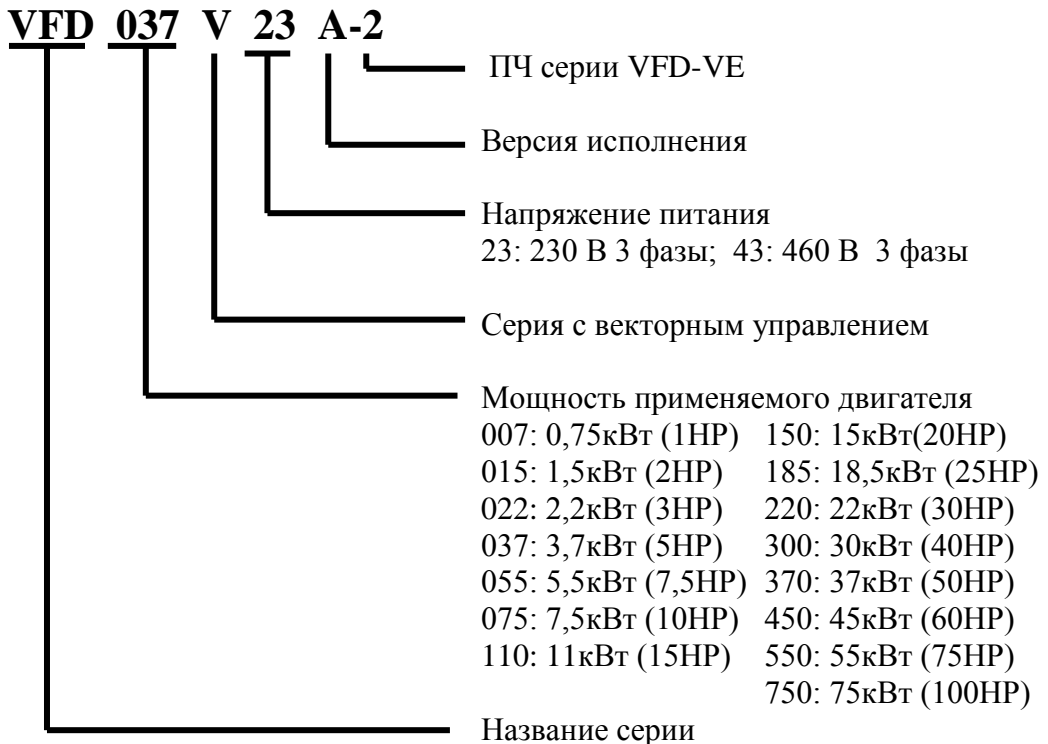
VFD 037 V 23 A-2

ПЧ серии VFD-VE

Версия исполнения

Напряжение питания
23: 230 В 3 фазы; 43: 460 В 3 фазы

Серия с векторным управлением

Мощность применяемого двигателя

| | |
|---|---|
| 007: 0,75кВт (1HP) | 150: 15кВт(20HP) |
| 015: 1,5кВт (2HP) | 185: 18,5кВт (25HP) |
| 022: 2,2кВт (3HP) | 220: 22кВт (30HP) |
| 037: 3,7кВт (5HP) | 300: 30кВт (40HP) |
| 055: 5,5кВт (7,5HP) | 370: 37кВт (50HP) |
| 075: 7,5кВт (10HP) | 450: 45кВт (60HP) |
| 110: 11кВт (15HP) | 550: 55кВт (75HP) |
| | 750: 75кВт (100HP) |

Название серии